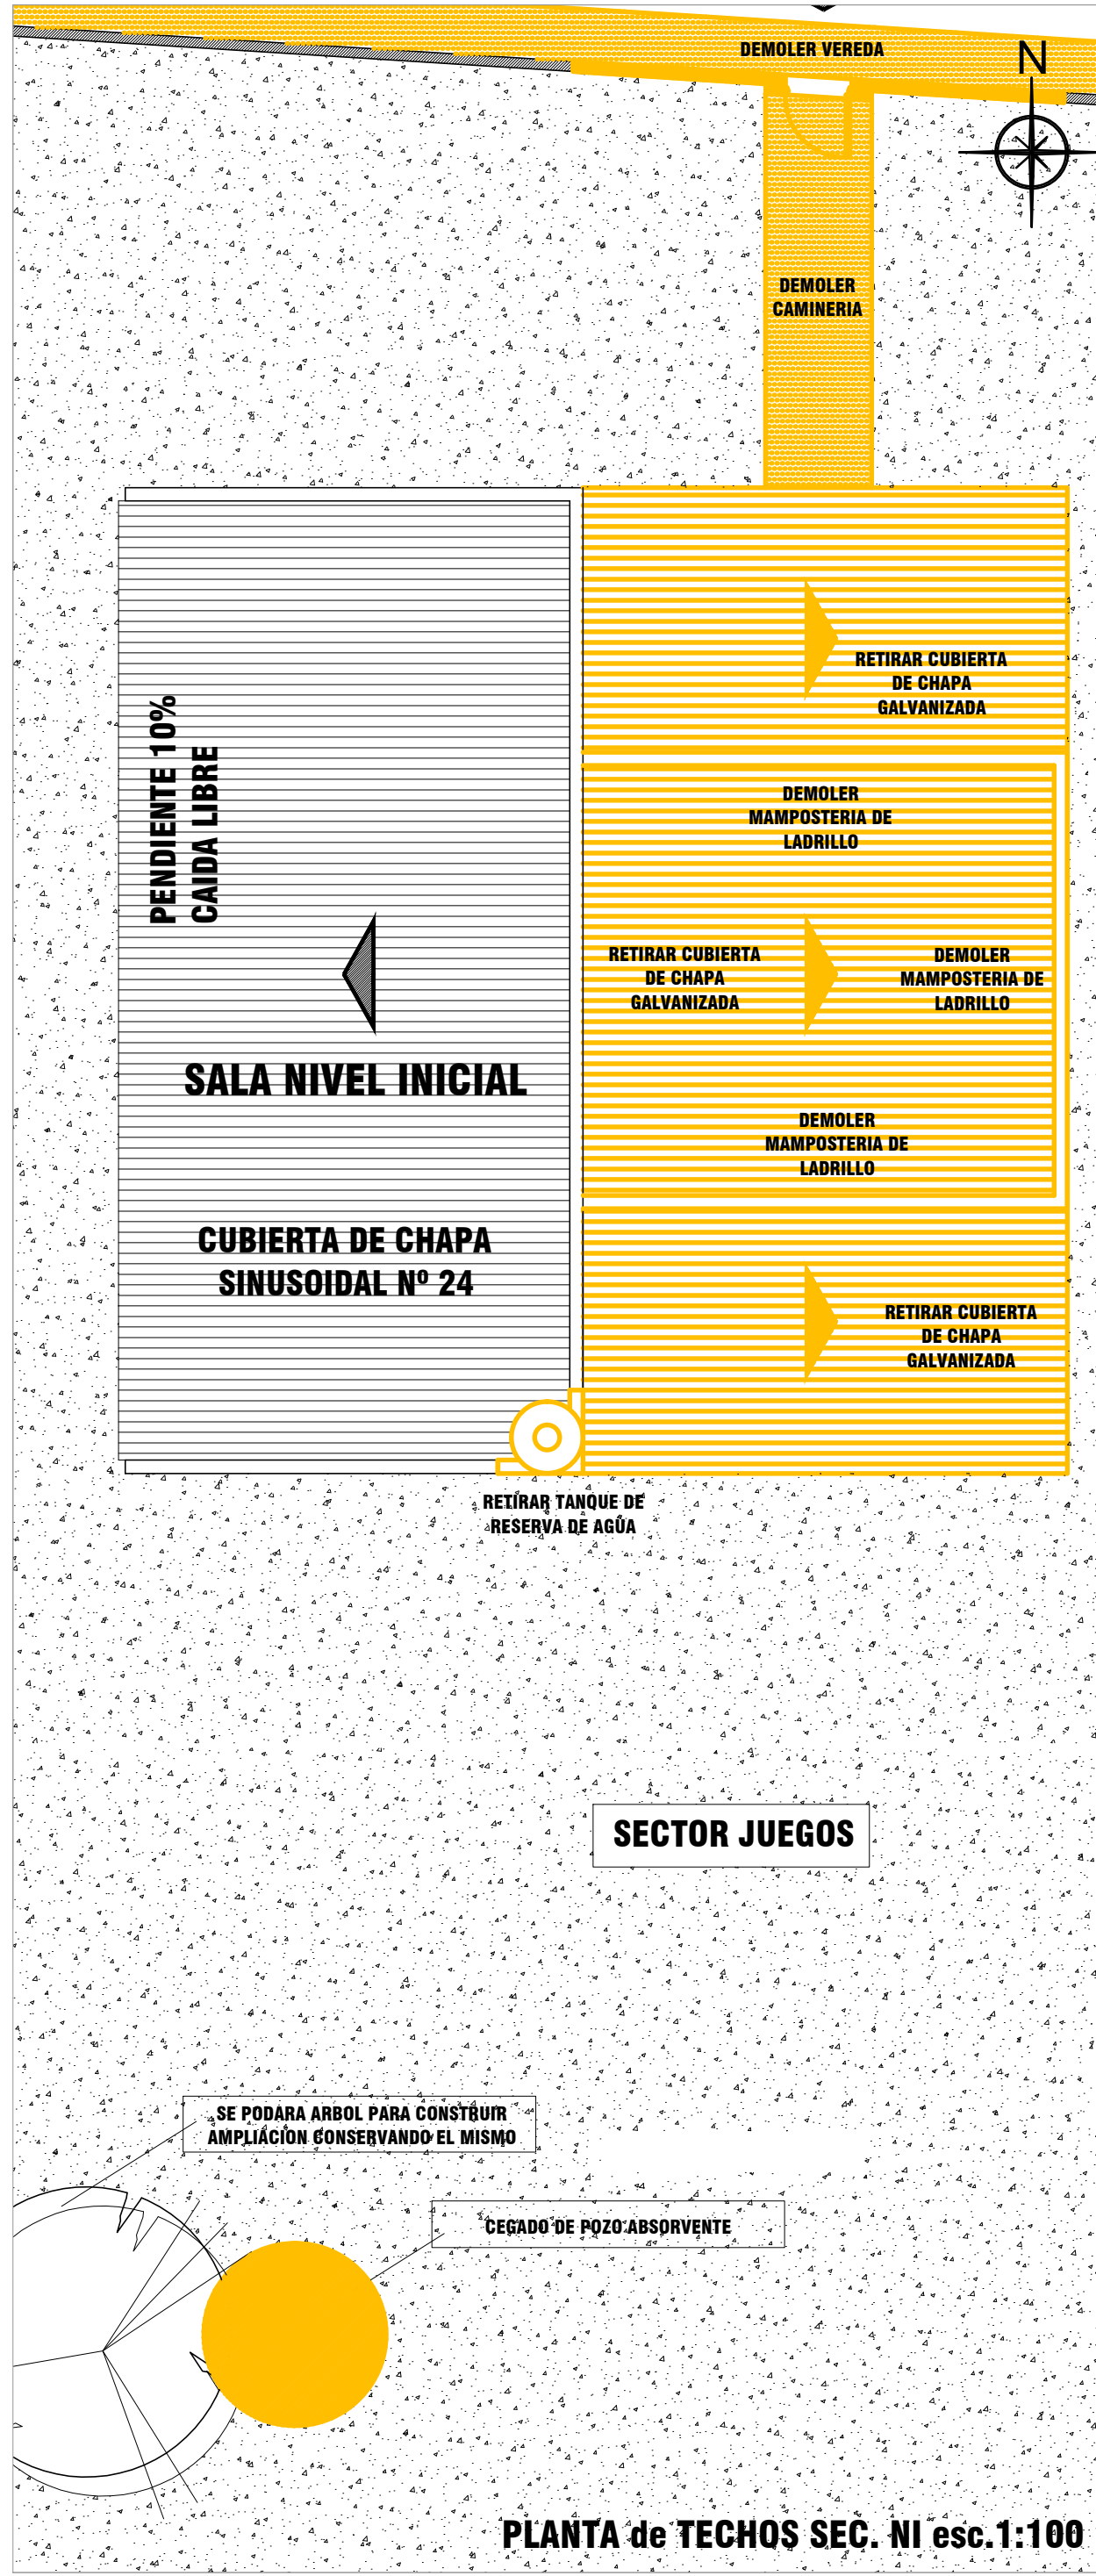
DEMOLER VEREDA

N

DEMOLER CAMINERIA

RETIRAR CUBIERTA DE CHAPA GALVANIZADA

PENDIENTE 10%
CAIDA LIBRE

DEMOLER MAMPOSTERIA DE LADRILLO

RETIRAR CUBIERTA DE CHAPA GALVANIZADA

DEMOLER MAMPOSTERIA DE LADRILLO

SALA NIVEL INICIAL

DEMOLER MAMPOSTERIA DE LADRILLO

CUBIERTA DE CHAPA SINUSOIDAL Nº 24

RETIRAR CUBIERTA DE CHAPA GALVANIZADA

RETIRAR TANQUE DE RESERVA DE AGUA

SECTOR JUEGOS

SE PODARA ARBOL PARA CONSTRUIR AMPLIACION CONSERVANDO EL MISMO

CEGADO DE POZO ABSORVENTE

PLANTA de TECHOS SEC. NI esc.1:100